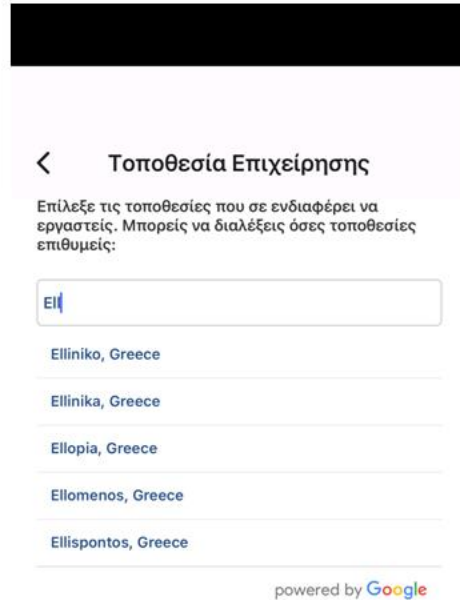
<

Τοποθεσία Επιχείρησης

Επίλεξε τις τοποθεσίες που σε ενδιαφέρει να εργαστείς. Μπορείς να διαλέξεις όσες τοποθεσίες επιθυμείς:

Ell

Elliniko, Greece

Ellinika, Greece

Ellopia, Greece

Ellomenos, Greece

Ellispontos, Greece

powered by Google